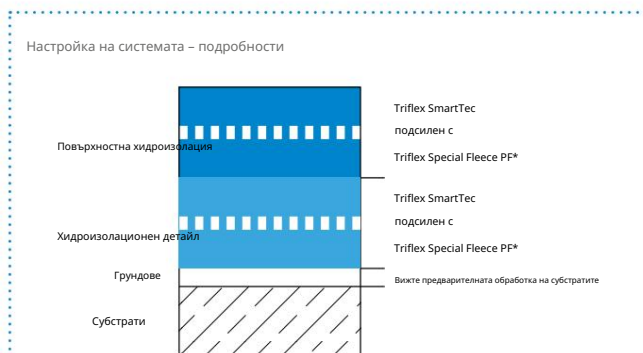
Настройка на системата – подробности

Повърхностна хидроизолация

Triflex SmartTec
подсилен с
Triflex Special Fleece PF*

Хидроизолационен детайл

Triflex SmartTec
подсилен с
Triflex Special Fleece PF*

Грундове

Вижте предварителната обработка на субстратите

Субстрати